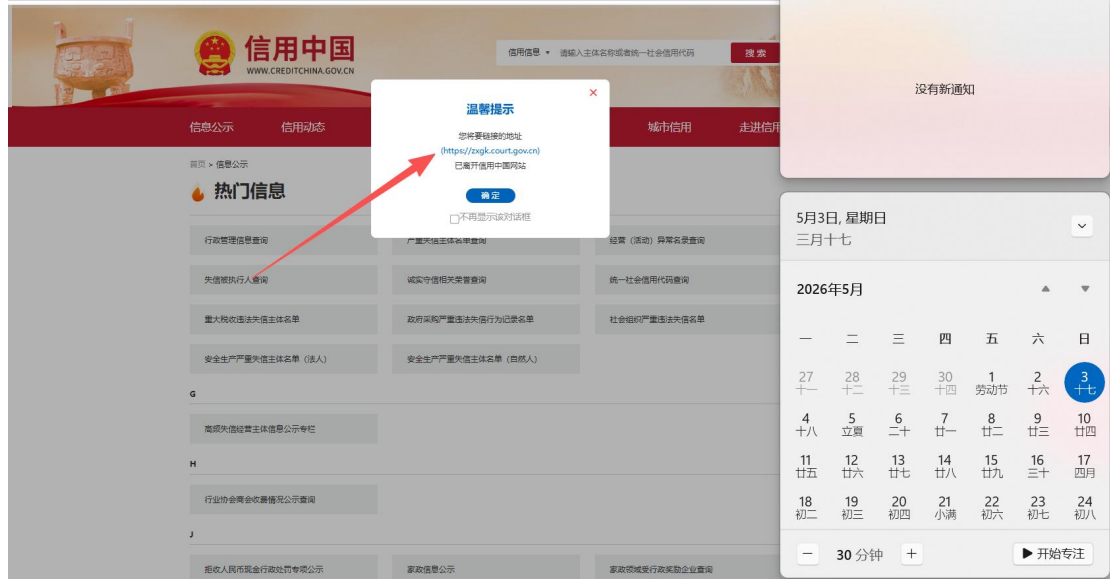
信用中国
WWW.CREDITCHINA.GOV.CN

信用信息 ▾ 请输入主体名称或者统一社会信用代码 搜索

信息公示 信用动态 城市信用 走进信用

首页 > 信息公示

热门信息

行政管理信息查询 严重失信主体名单查询 经营（活动）异常名录查询
失信被执行人查询 诚实守信相关荣誉查询 统一社会信用代码查询
重大税收违法失信主体名单 政府采购严重违法失信行为记录名单 社会组织严重违法失信名单
安全生产严重失信主体名单（法人） 安全生产严重失信主体名单（自然人）

G

高频失信经营主体信息公示专栏

H

行业协会商会收费情况公示查询

J

拒收人民币现金行政处罚专项公示 家政信息公示 家政领域失信惩戒企业查询

温馨提示
您将要链接的地址
(https://zxgk.court.gov.cn)
已离开信用中国网站
确定
不再显示该对话框

没有新通知

5月3日, 星期日
三月十七

2026年5月

| 一 | 二 | 三 | 四 | 五 | 六 | 日 |
|---|---|---|---|---|---|---|
| 27 十一 | 28 十二 | 29 十三 | 30 十四 | 1 劳动节 | 2 十六 | 3 十七 |
| 4 十八 | 5 立夏 | 6 二十 | 7 廿一 | 8 廿二 | 9 廿三 | 10 廿四 |
| 11 廿五 | 12 廿六 | 13 廿七 | 14 廿八 | 15 廿九 | 16 三十 | 17 四月 |
| 18 初二 | 19 初三 | 20 初四 | 21 小满 | 22 初六 | 23 初七 | 24 初八 |

− 30 分钟 + ▶ 开始专注